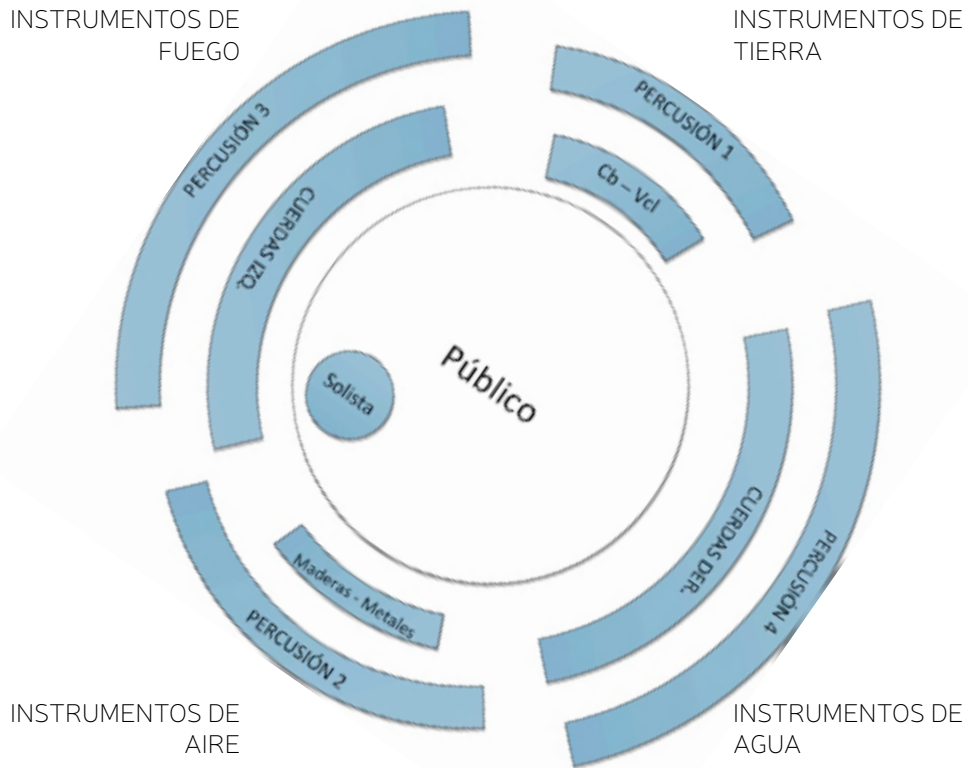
INSTRUMENTOS DE FUEGO

INSTRUMENTOS DE TIERRA

PERCUSIÓN 3

CUERDAS IZQ.

PERCUSIÓN 1

Cb – Vcl

Público

Solista

CUERDAS DER.

PERCUSIÓN 4

Maderas - Metales

PERCUSIÓN 2

INSTRUMENTOS DE AIRE

INSTRUMENTOS DE AGUA